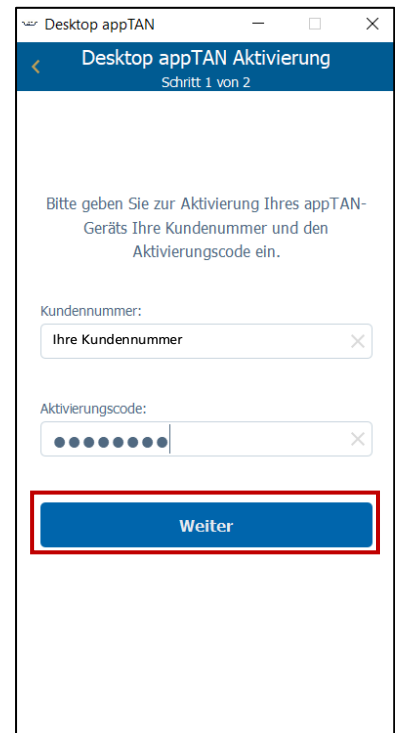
Desktop appTAN

Desktop appTAN Aktivierung
Schritt 1 von 2

Bitte geben Sie zur Aktivierung Ihres appTAN-Geräts Ihre Kundenummer und den Aktivierungscode ein.

Kundennummer:
Ihre Kundennummer

Aktivierungscode:
●●●●●●●●

Weiter